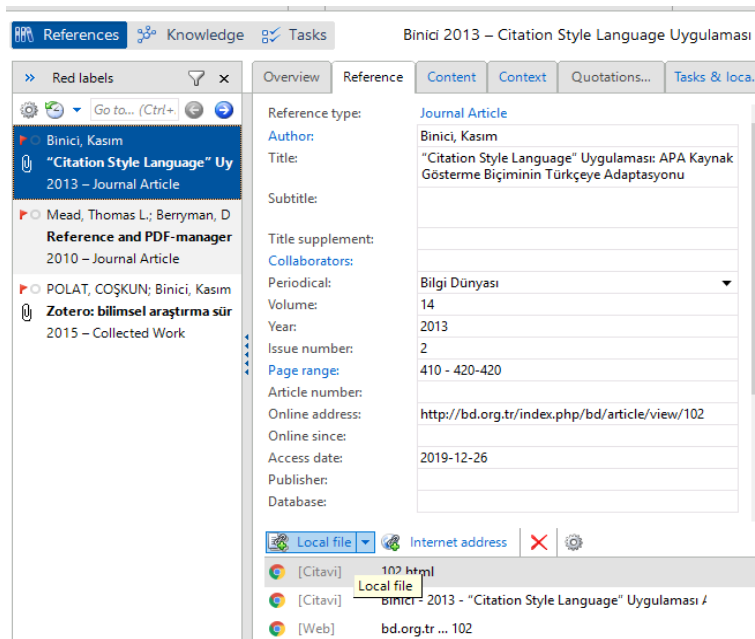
References Knowledge Tasks

Binici 2013 – Citation Style Language Uygulaması

» Red labels

Go to... (Ctrl+

Binici, Kasım
"Citation Style Language" Uy
2013 – Journal Article

Mead, Thomas L.; Berryman, D
Reference and PDF-manager
2010 – Journal Article

POLAT, COŞKUN; Binici, Kasım
Zotero: bilimsel araştırma sür
2015 – Collected Work

Overview | Reference | Content | Context | Quotations... | Tasks & loca...

| | |
|---|---|
| Reference type: | Journal Article |
| Author: | Binici, Kasım |
| Title: | "Citation Style Language" Uygulaması: APA Kaynak Gösterme Biçiminin Türkçeye Adaptasyonu |
| Subtitle: | |
| Title supplement: | |
| Collaborators: | |
| Periodical: | Bilgi Dünyası |
| Volume: | 14 |
| Year: | 2013 |
| Issue number: | 2 |
| Page range: | 410 - 420-420 |
| Article number: | |
| Online address: | http://bd.org.tr/index.php/bd/article/view/102 |
| Online since: | |
| Access date: | 2019-12-26 |
| Publisher: | |
| Database: | |

Local file | Internet address

[Citavi] 102.html
Local file
[Citavi] Binici - 2013 - "Citation Style Language" Uygulaması A
[Web] bd.org.tr ... 102